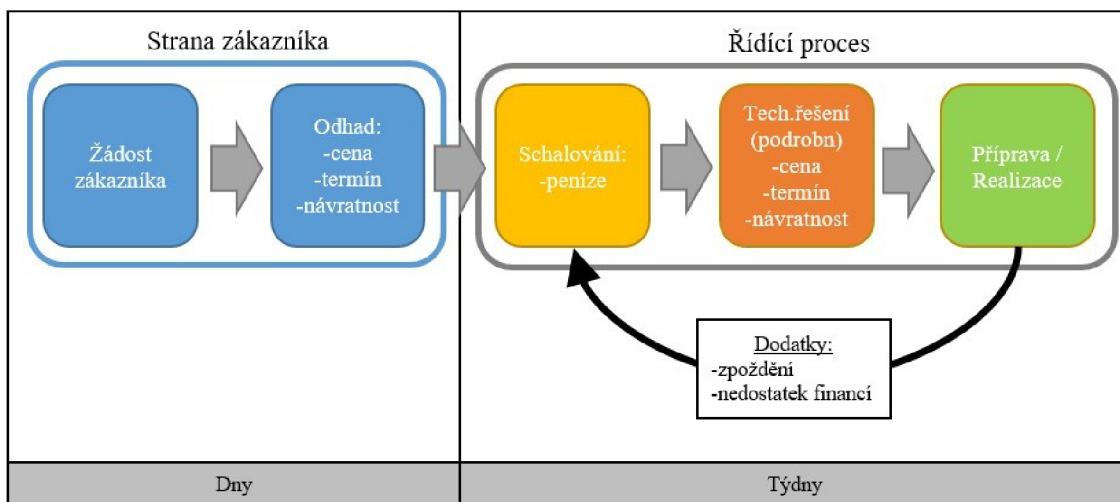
Strana zákazníka

Žádost zákazníka

Odhad:
-cena
-termín
-návratnost

Řídící proces

Schalování:
-peníze

Tech.řešení (podrobn)
-cena
-termín
-návratnost

Příprava / Realizace

Dodatky:
-zpoždění
-nedostatek financí

Dny

Týdny